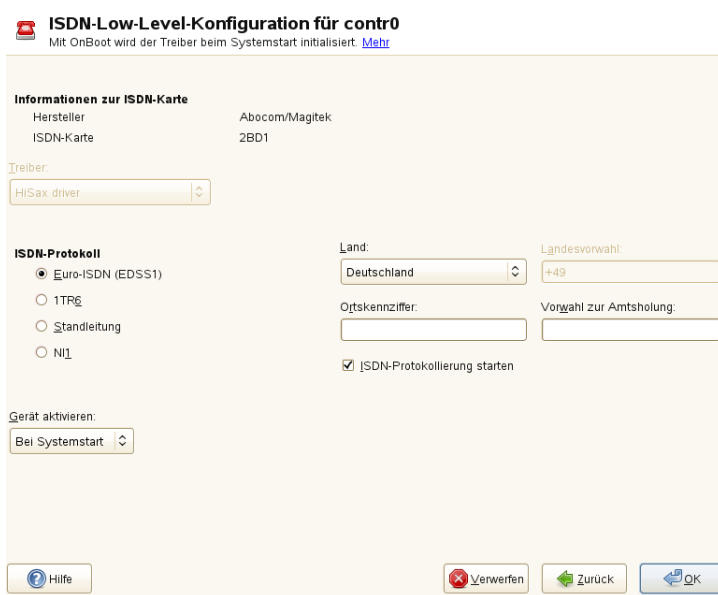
ISDN-Low-Level-Konfiguration für contr0
Mit OnBoot wird der Treiber beim Systemstart initialisiert. Mehr

Informationen zur ISDN-Karte
Hersteller Abocom/Magitek
ISDN-Karte 2BD1

Treiber:
HiSax driver

ISDN-Protokoll
Euro-ISDN (EDSS1)
1TR6
Standleitung
NI1

Land:
Deutschland

Landesvorwahl:
+49

Ortskennziffer:

Vorwahl zur Amtsholung:

ISDN-Protokollierung starten

Gerät aktivieren:
Bei Systemstart

Hilfe

Verwerfen

Zurück

OK